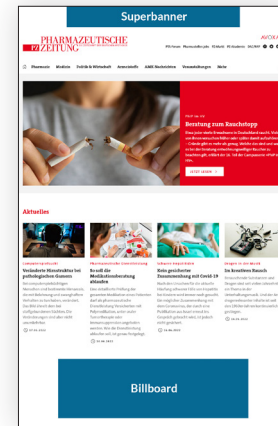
Superbanner

PHARMAZEUTISCHE ZEITUNG

AVOXA

Pharmazie Medizin Politik & Wirtschaft Arzneistoffe AMK Nachrichten Veranstaltungen Mehr

Beratung zum Rauchstopp

LESEN

Aktuelles

Veränderte Hirnstruktur bei pathologischem Gamen

Es soll die Medikationsberatung ablaufen

Kein gesicherter Zusammenhang mit Covid-19

Im kreativen Rausch

Billboard